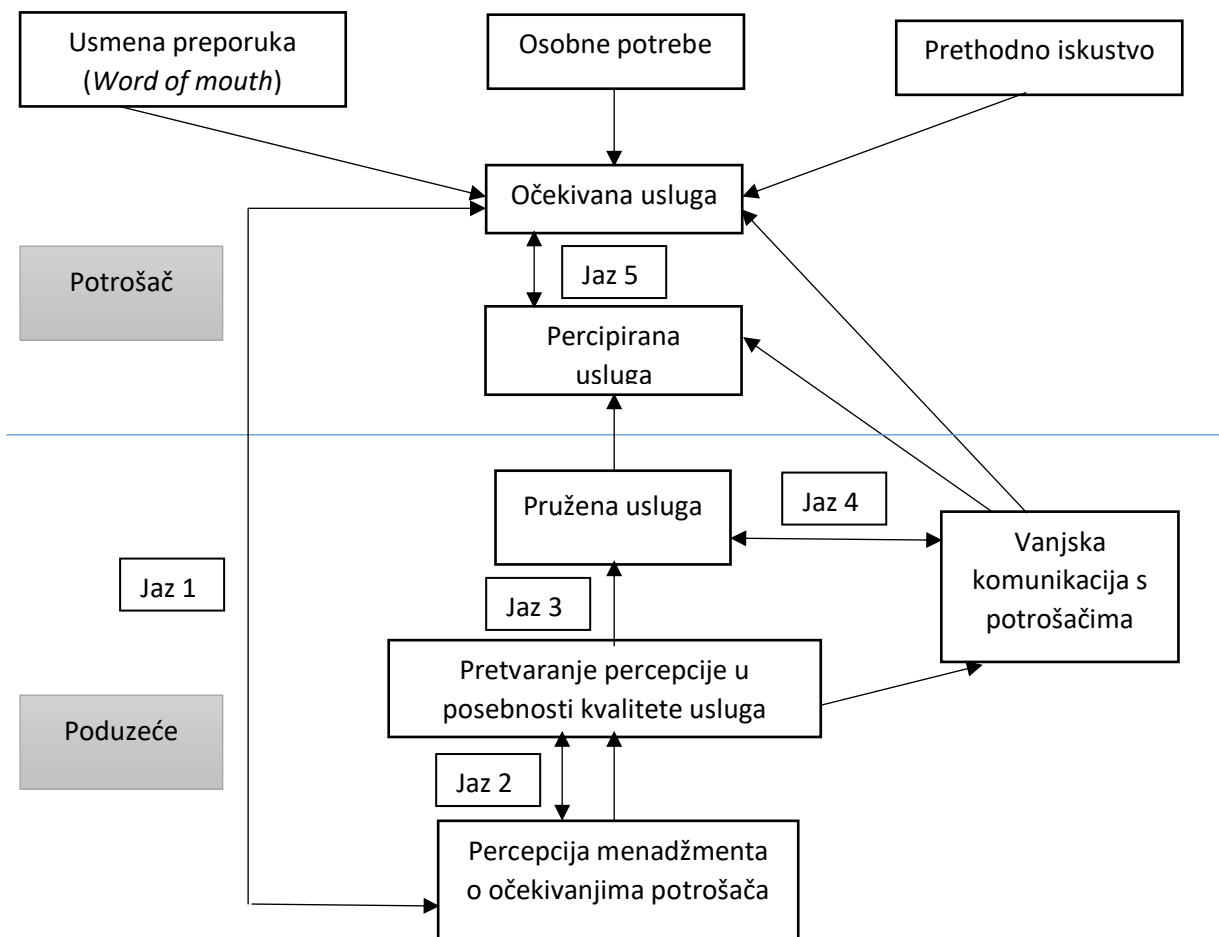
Usmena preporuka (*Word of mouth*)

Osobne potrebe

Prethodno iskustvo

Očekivana usluga

Potrošač

Jaz 5

Percipirana usluga

Pružena usluga

Jaz 4

Vanjska komunikacija s potrošačima

Jaz 1

Jaz 3

Pretvaranje percepcije u posebnosti kvalitete usluga

Poduzeće

Jaz 2

Percepcija menadžmenta o očekivanjima potrošača